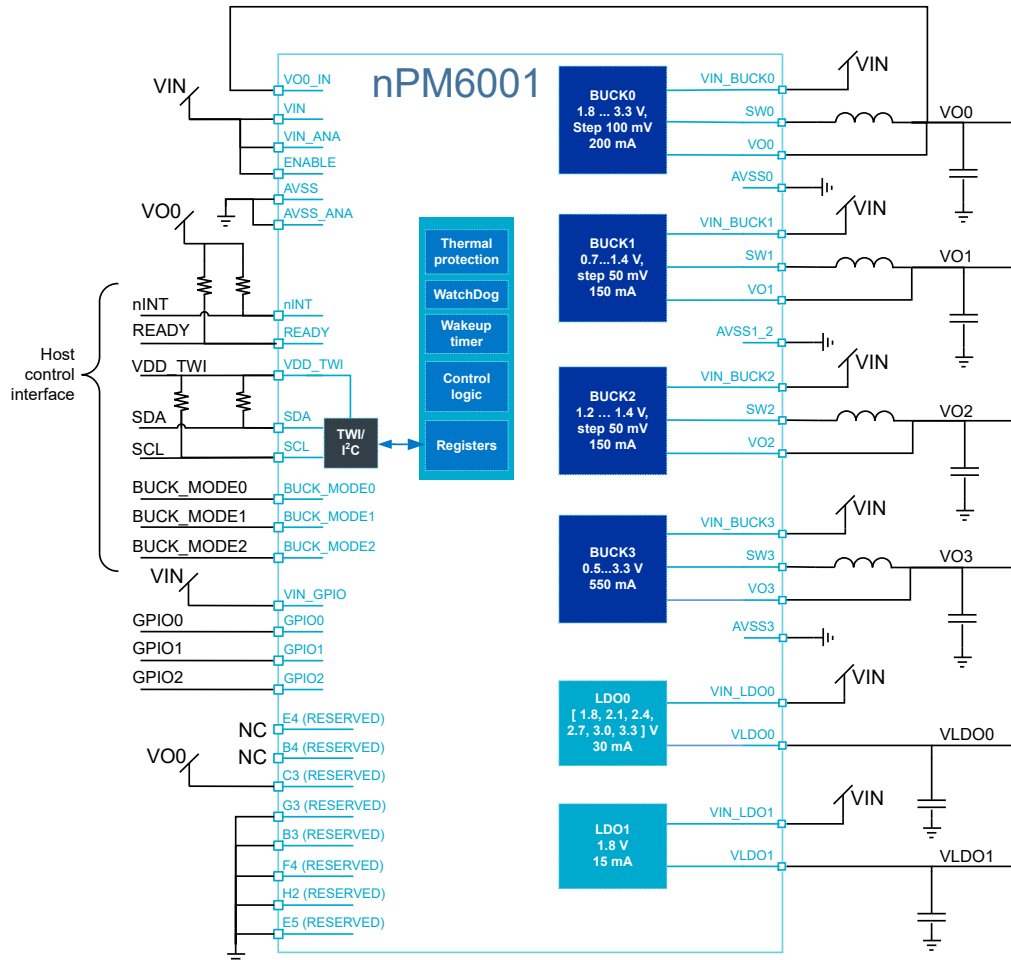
nPM6001

VIN
VO0_IN
VIN
VIN_ANA
ENABLE
AVSS
AVSS_ANA
VO0

Host control interface

nINT
READY
VDD_TWI
SDA
SCL
BUCK_MODE0
BUCK_MODE1
BUCK_MODE2

nINT
READY
VDD_TWI
SDA
SCL
BUCK_MODE0
BUCK_MODE1
BUCK_MODE2

TWI/ I$^2$C

VIN
VIN_GPIO
GPIO0
GPIO1
GPIO2
GPIO0
GPIO1
GPIO2

NC
E4 (RESERVED)
NC
B4 (RESERVED)
VO0
C3 (RESERVED)
G3 (RESERVED)
B3 (RESERVED)
F4 (RESERVED)
H2 (RESERVED)
E5 (RESERVED)

Thermal protection
WatchDog
Wakeup timer
Control logic
Registers

BUCK0
1.8 ... 3.3 V,
Step 100 mV
200 mA

VIN_BUCK0
SW0
VO0
AVSS0
VIN
VO0

BUCK1
0.7...1.4 V,
step 50 mV
150 mA

VIN_BUCK1
SW1
VO1
AVSS1_2
VIN
VO1

BUCK2
1.2 ... 1.4 V,
step 50 mV
150 mA

VIN_BUCK2
SW2
VO2
VIN
VO2

BUCK3
0.5...3.3 V
550 mA

VIN_BUCK3
SW3
VO3
AVSS3
VIN
VO3

LDO0
[ 1.8, 2.1, 2.4, 2.7, 3.0, 3.3 ] V
30 mA

VIN_LDO0
VLDO0
VIN
VLDO0

LDO1
1.8 V
15 mA

VIN_LDO1
VLDO1
VIN
VLDO1